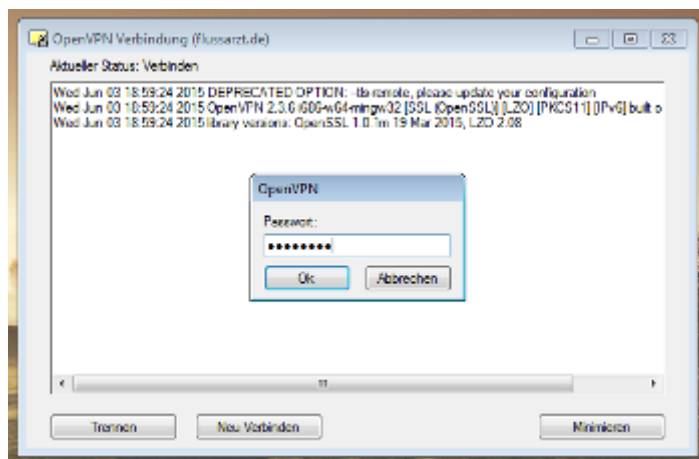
OpenVPN Verbindung (flussarzt.de)

Aktueller Status: Verbinden

Wed Jun 03 18:59:24 2015 DEPRECATED OPTION: --tls-remote, please update your configuration
Wed Jun 03 18:59:24 2015 OpenVPN 2.3.6 i686-w64-mingw32 [SSL (OpenSSL)] [LZO] [PKCS11] [IPv6] built o
Wed Jun 03 18:59:24 2015 library versions: OpenSSL 1.0.1m 19 Mar 2015, LZO 2.08

OpenVPN

Passwort:

••••••••

Ok

Abbrechen

Trennen

Neu Verbinden

Minimieren